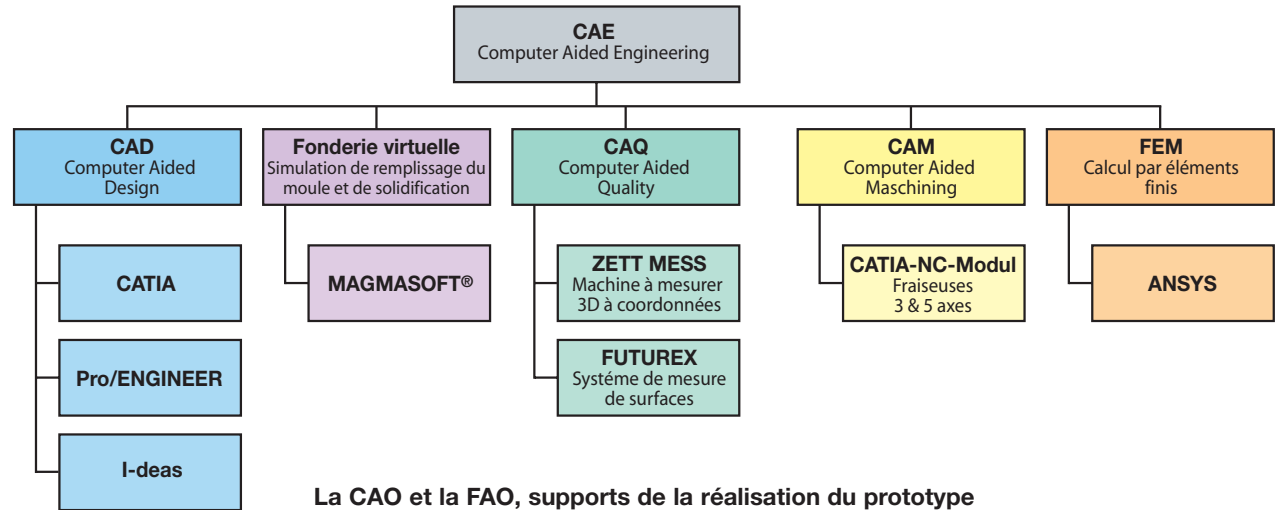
CAE
Computer Aided Engineering

CAD
Computer Aided Design

CATIA

Pro/ENGINEER

I-deas

Fonderie virtuelle
Simulation de remplissage du moule et de solidification

MAGMASOFT®

CAQ
Computer Aided Quality

ZETT MESS
Machine à mesurer 3D à coordonnées

FUTUREX
Systéme de mesure de surfaces

CAM
Computer Aided Maschining

CATIA-NC-Modul
Fraiseuses 3 & 5 axes

FEM
Calcul par éléments finis

ANSYS

La CAO et la FAO, supports de la réalisation du prototype